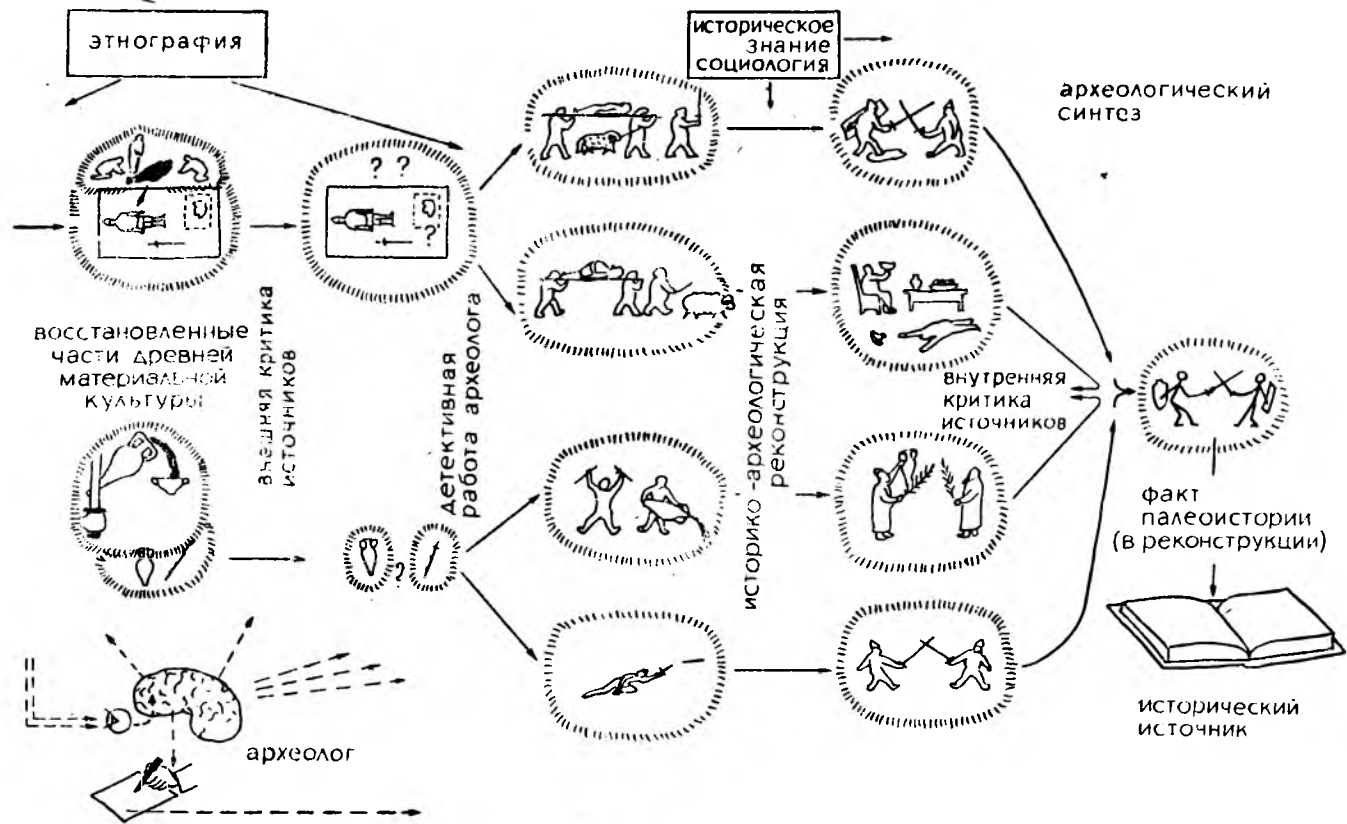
этнография

историческое знание социология

археологический синтез

восстановленные части древней материальной культуры

внешняя критика источников

детективная работа археолога

историко-археологическая реконструкция

внутренняя критика источников

факт палеоистории (в реконструкции)

археолог

исторический источник

? ?

?

?